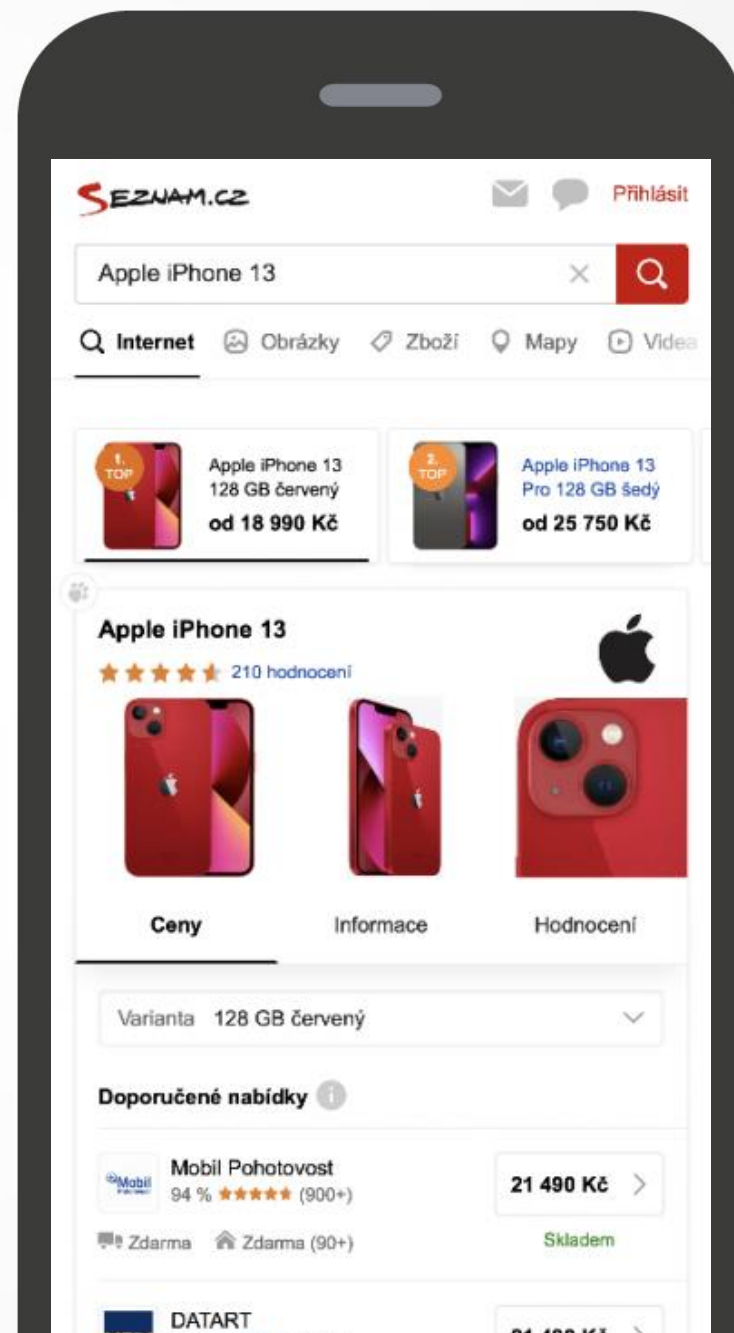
SEZNAM.CZ

Přihlásit

Apple iPhone 13

Internet Obrázky Zboží Mapy Videa

1. TOP
Apple iPhone 13 128 GB červený
od 18 990 Kč

2. TOP
Apple iPhone 13 Pro 128 GB šedý
od 25 750 Kč

Apple iPhone 13
210 hodnocení

Ceny Informace Hodnocení

Varianta 128 GB červený

Doporučené nabídky

Mobil
Mobil Pohotovost
94 % (900+)
21 490 Kč
Zdarma Zdarma (90+)
Skladem

DATART
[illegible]